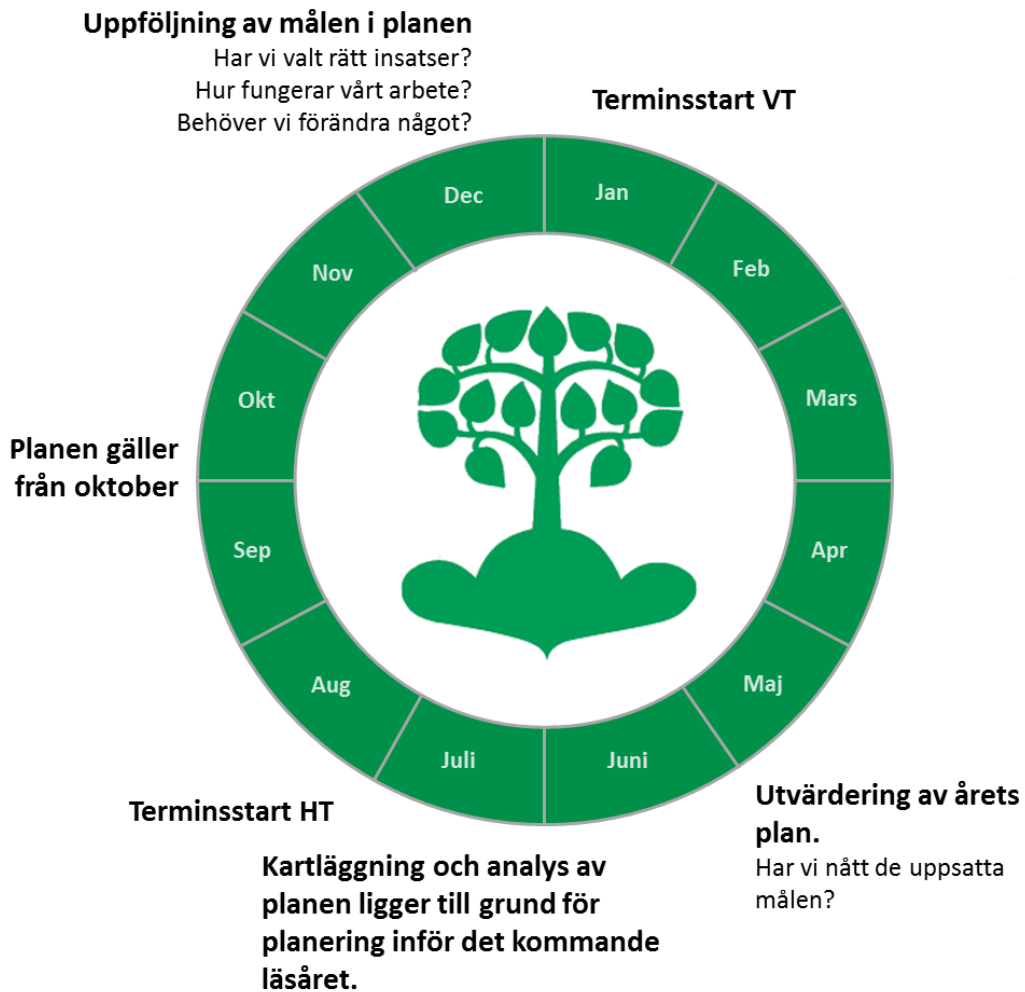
Uppföljning av målen i planen
Har vi valt rätt insatser?
Hur fungerar vårt arbete?
Behöver vi förändra något?

Terminsstart VT

Dec
Jan
Feb
Mars
Apr
Maj
Juni
Juli
Aug
Sep
Okt
Nov

Planen gäller från oktober

Utvärdering av årets plan.
Har vi nått de uppsatta målen?

Terminsstart HT

Kartläggning och analys av planen ligger till grund för planering inför det kommande läsåret.